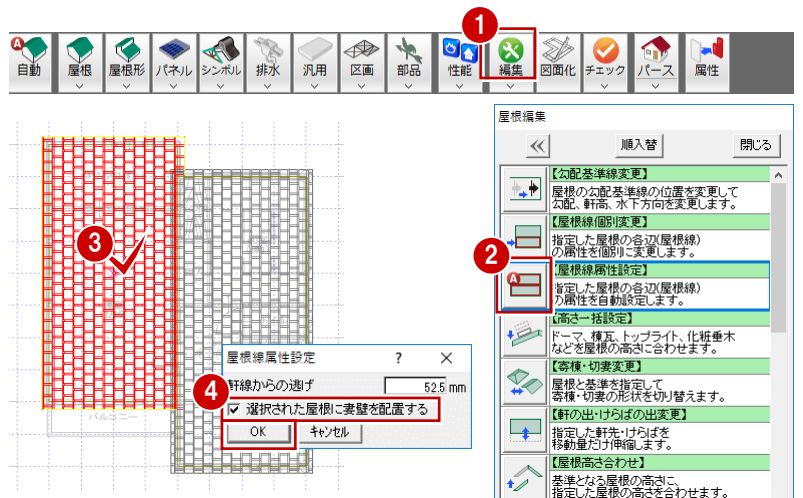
自動 屋根 屋根形 パネル シンボル 排水 汎用 区画 部品 性能 編集 図面化 チェック パース 属性

1

屋根編集

«

順入替

閉じる

【勾配基準線変更】
屋根の勾配基準線の位置を変更して勾配、軒高、水下方向を変更します。

【屋根線個別変更】
指定した屋根の各辺(屋根線)の属性を個別に変更します。

2

【屋根線属性設定】
指定した屋根の各辺(屋根線)の属性を自動設定します。

【高さ一括設定】
ドーマ、棟瓦、トップライト、化粧垂木などを屋根の高さに合わせます。

【寄棟・切妻変更】
屋根と基準を指定して寄棟・切妻の形状を切り替えます。

【軒の出・けらばの出変更】
指定した軒先・けらばを移動量だけ伸縮します。

【屋根高さ合わせ】
基準となる屋根の高さに、指定した屋根の高さを合わせます。

3

屋根線属性設定

?

×

軒線からの逃げ

52.5 mm

4

☑ 選択された屋根に妻壁を配置する

OK

キャンセル

バルコニー